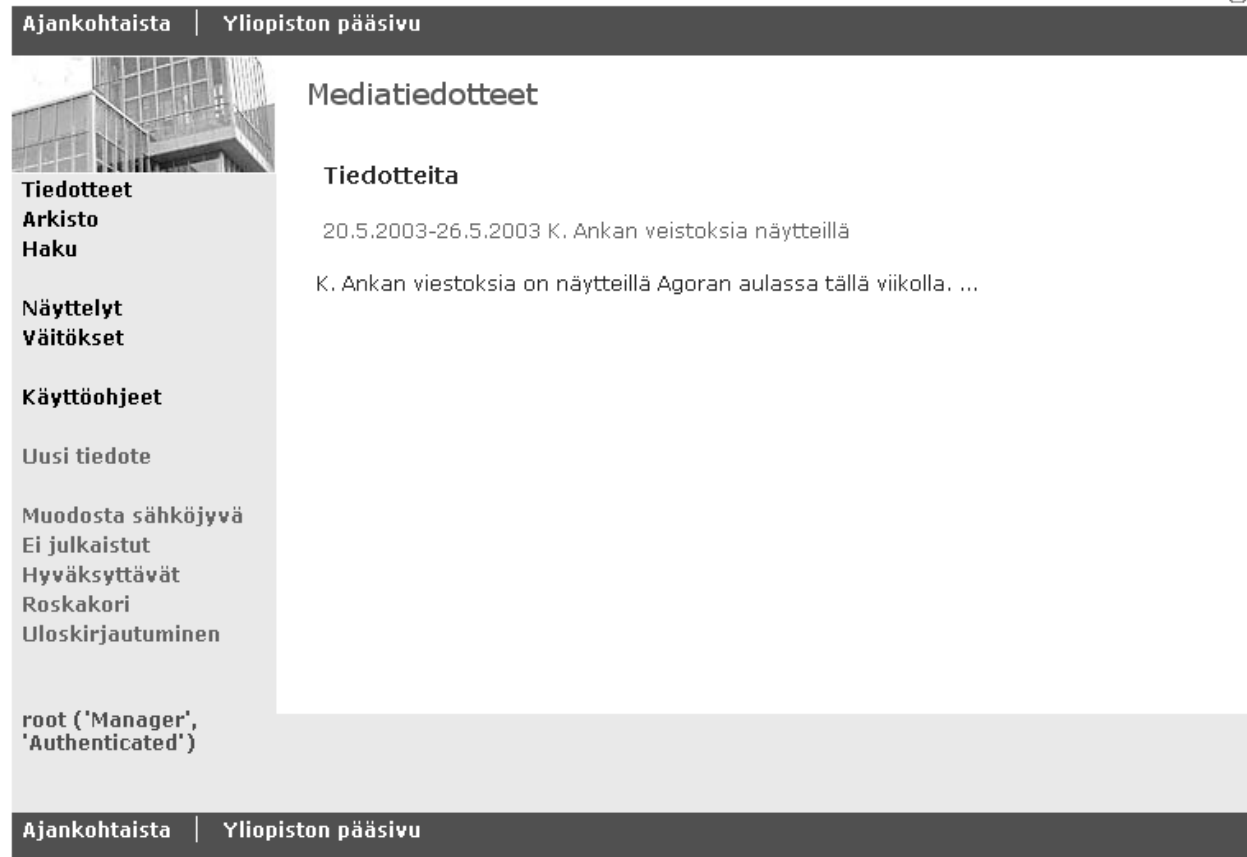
Ajankohtaista | Yliopiston pääsivu

Tiedotteet
Arkisto
Haku

Näyttelyt
Väitökset

Käyttöohjeet

Uusi tiedote

Muodosta sähköjyvä
Ei julkaistut
Hyväksyttävät
Roskakori
Uloskirjautuminen

root ('Manager', 'Authenticated')

Mediatiedotteet

Tiedotteita

20.5.2003-26.5.2003 K. Ankan veistoksia näytteillä

K. Ankan viestoksia on näytteillä Agoran aulassa tällä viikolla. ...

Ajankohtaista | Yliopiston pääsivu